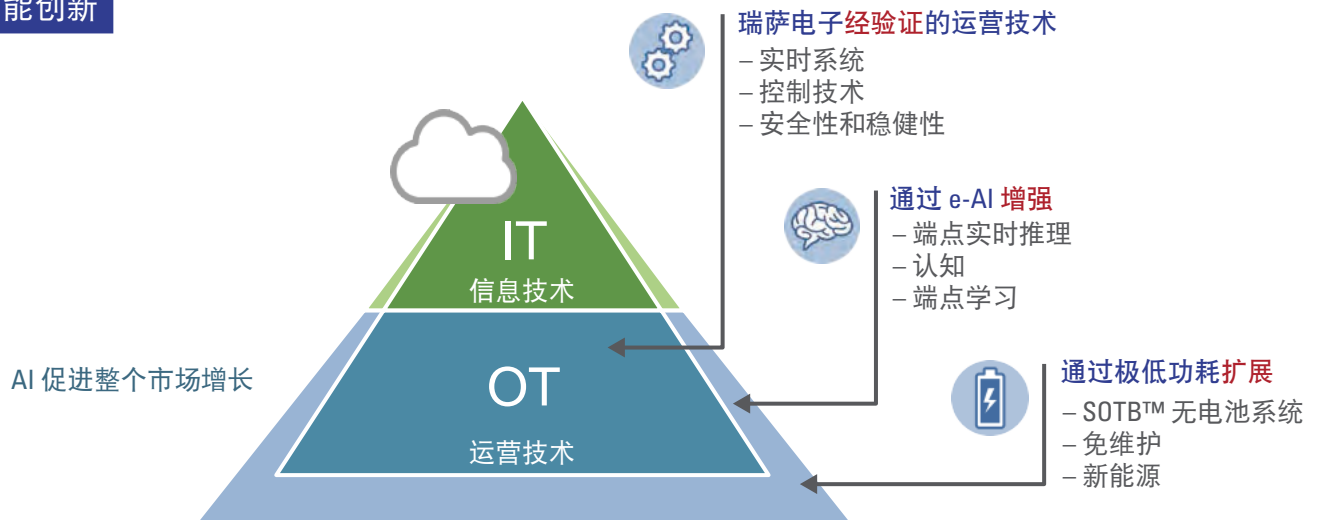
能创新

瑞萨电子经验证的运营技术
– 实时系统
– 控制技术
– 安全性和稳健性

IT
信息技术

通过 e-AI 增强
– 端点实时推理
– 认知
– 端点学习

AI 促进整个市场增长

OT
运营技术

通过极低功耗扩展
– SOTB™ 无电池系统
– 免维护
– 新能源